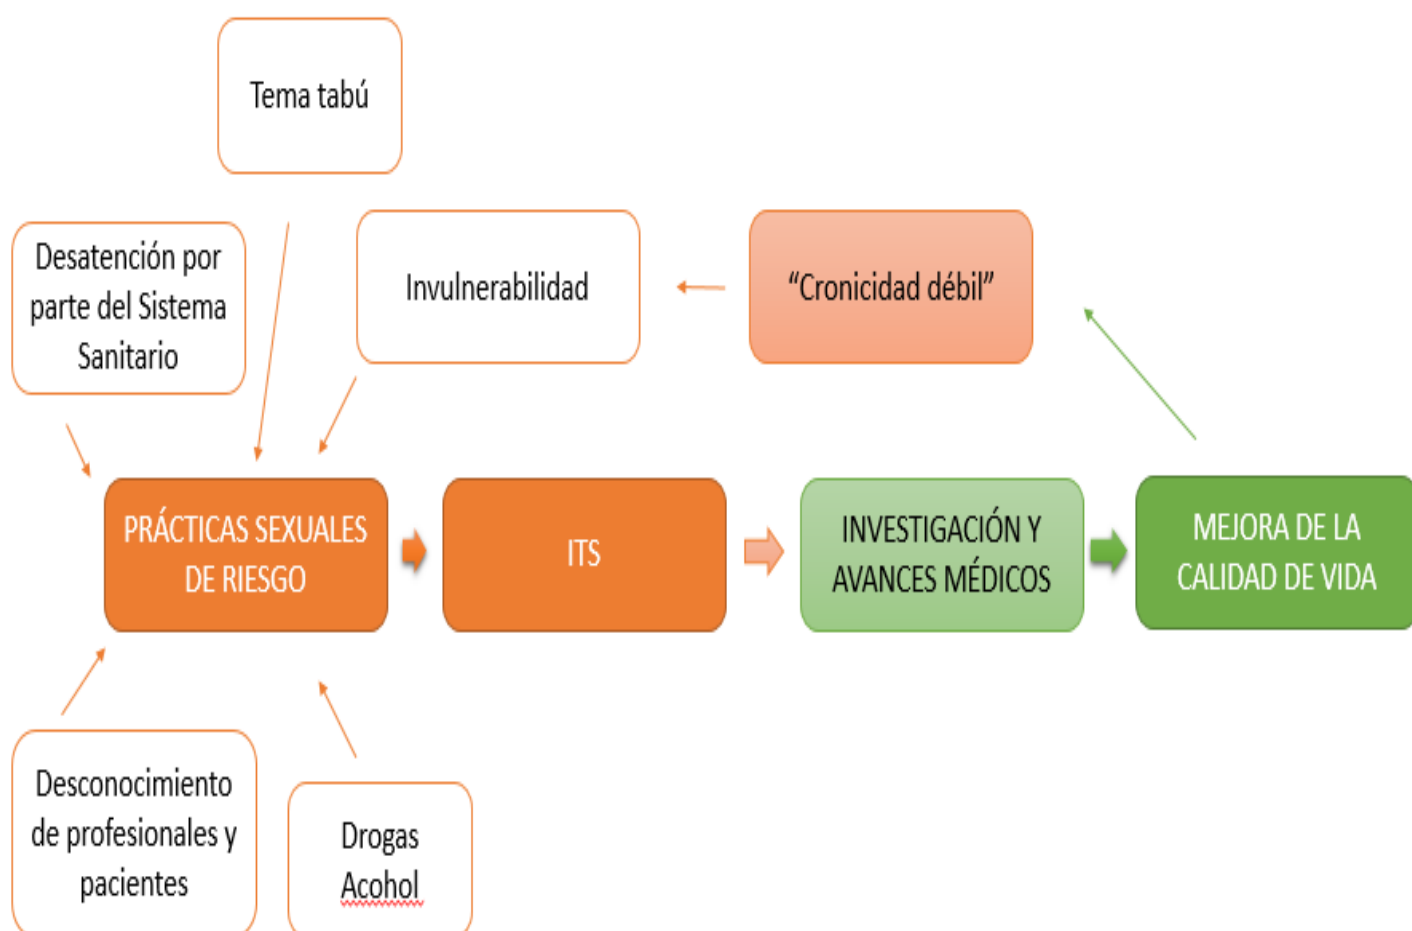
Tema tabú

Desatención por parte del Sistema Sanitario

Invulnerabilidad

“Cronicidad débil”

PRÁCTICAS SEXUALES DE RIESGO

ITS

INVESTIGACIÓN Y AVANCES MÉDICOS

MEJORA DE LA CALIDAD DE VIDA

Desconocimiento de profesionales y pacientes

Drogas
Acohol